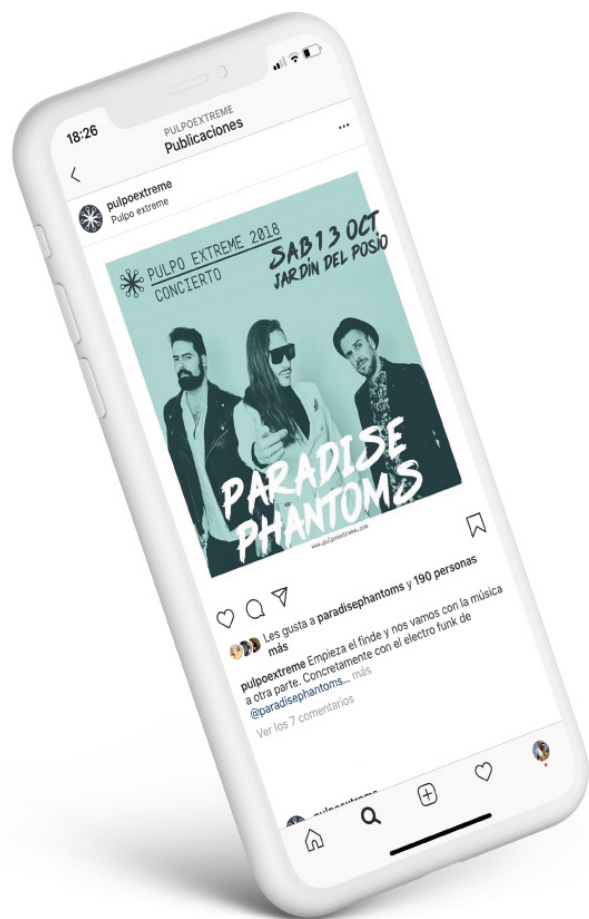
18:26

PULPOEXTREME
Publicaciones

pulpoextreme
Pulpo extreme

PULPO EXTREME 2018
CONCIERTO

SAB 13 OCT
JARDÍN DEL POSIO

PARADISE PHANTOMS

www.pulpoextreme.com

Les gusta a paradisephantoms y 190 personas más

pulpoextreme Empieza el finde y nos vamos con la música a otra parte. Concretamente con el electro funk de @paradisephantoms... más

Ver los 7 comentarios

pulpoextreme